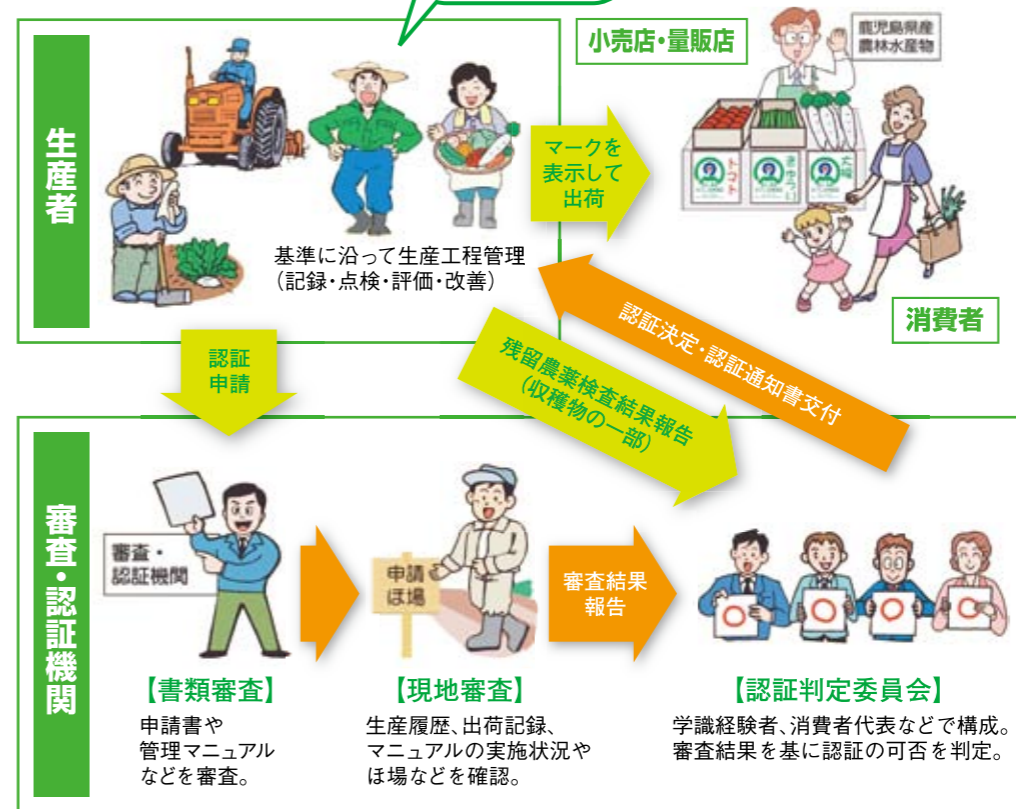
生産者

基準に沿って生産工程管理
（記録・点検・評価・改善）

マークを表示して出荷

小売店・量販店

鹿児島県産農林水産物

トマト

きゅうり

大根

消費者

認証決定・認証通知書交付

残留農薬検査結果報告
（収穫物の一部）

認証申請

審査・認証機関

審査・認証機関

【書類審査】
申請書や
管理マニュアル
などを審査。

申請ほ場

【現地審査】
生産履歴、出荷記録、
マニュアルの実施状況や
ほ場などを確認。

審査結果報告

【認証判定委員会】
学識経験者、消費者代表などで構成。
審査結果を基に認証の可否を判定。